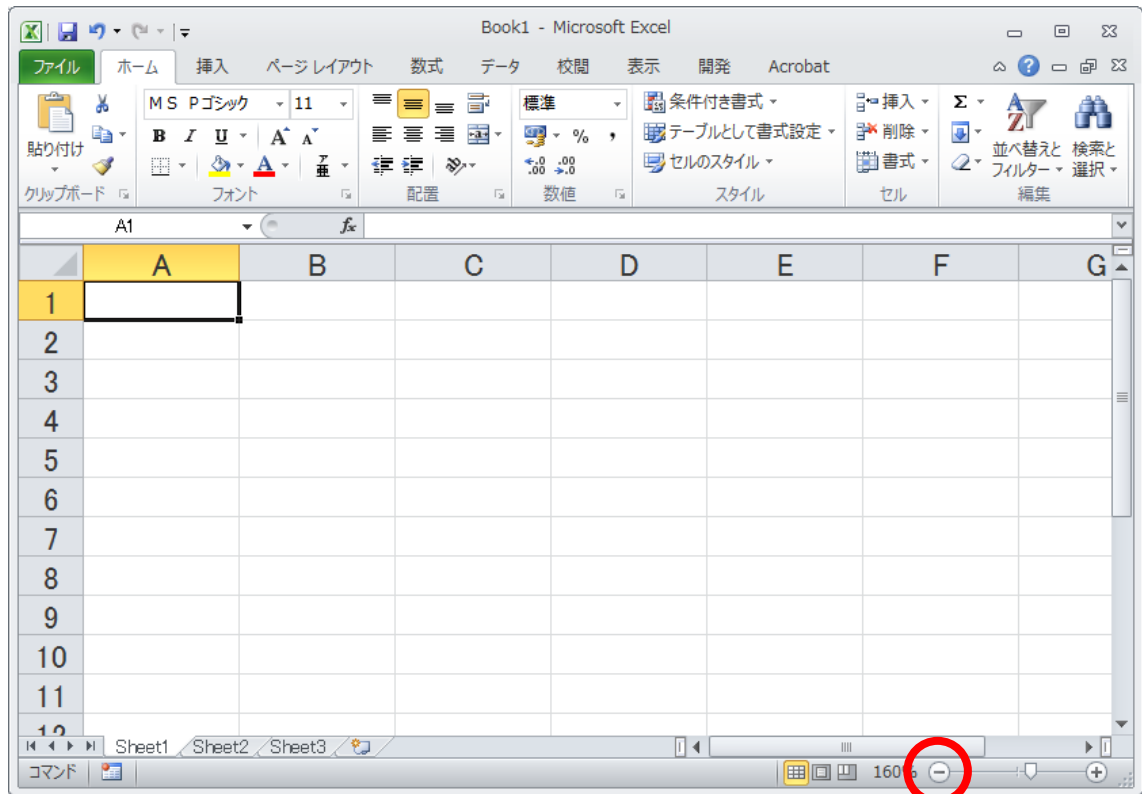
Book1 - Microsoft Excel

ファイル ホーム 挿入 ページ レイアウト 数式 データ 校閲 表示 開発 Acrobat

貼り付け
クリップボード
ＭＳ Ｐゴシック 11
B I U A A
フォント
配置
標準
% ,
数値
条件付き書式
テーブルとして書式設定
セルのスタイル
スタイル
挿入
削除
書式
セル
Σ
並べ替えと フィルター
検索と 選択
編集

A1
$f_x$

| | A | B | C | D | E | F | G |
|---|---|---|---|---|---|---|---|
| 1 | | | | | | | |
| 2 | | | | | | | |
| 3 | | | | | | | |
| 4 | | | | | | | |
| 5 | | | | | | | |
| 6 | | | | | | | |
| 7 | | | | | | | |
| 8 | | | | | | | |
| 9 | | | | | | | |
| 10 | | | | | | | |
| 11 | | | | | | | |

Sheet1 Sheet2 Sheet3

コマンド
160%